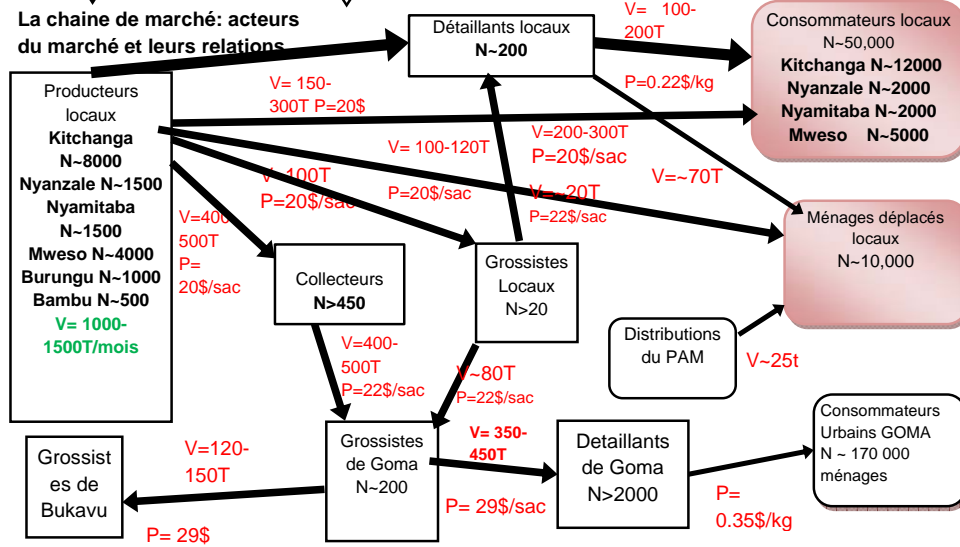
La chaine de marché: acteurs du marché et leurs relations

Détaillants locaux
N~200

V= 100-200T

P=0.22$/kg

Consommateurs locaux
N~50,000
Kitchanga N~12000
Nyanzale N~2000
Nyamitaba N~2000
Mweso N~5000

Producteurs locaux
Kitchanga N~8000
Nyanzale N~1500
Nyamitaba N~1500
Mweso N~4000
Burungu N~1000
Bambu N~500
V= 1000-1500T/mois

V= 150-300T P=20$

V=200-300T
P=20$/sac

V= 100-120T

V~100T
P=20$/sac

P=20$/sac

V~20T
P=22$/sac

V=~70T

Ménages déplacés locaux
N~10,000

V=400-500T
P= 20$/sac

Collecteurs
N>450

Grossistes Locaux
N>20

Distributions du PAM

V~25t

V=400-500T
P=22$/sac

V~80T
P=22$/sac

Grossistes de Bukavu

V=120-150T

P= 29$

Grossistes de Goma
N~200

V= 350-450T

P= 29$/sac

Detaillants de Goma
N>2000

P= 0.35$/kg

Consommateurs Urbains GOMA
N ~ 170 000 ménages